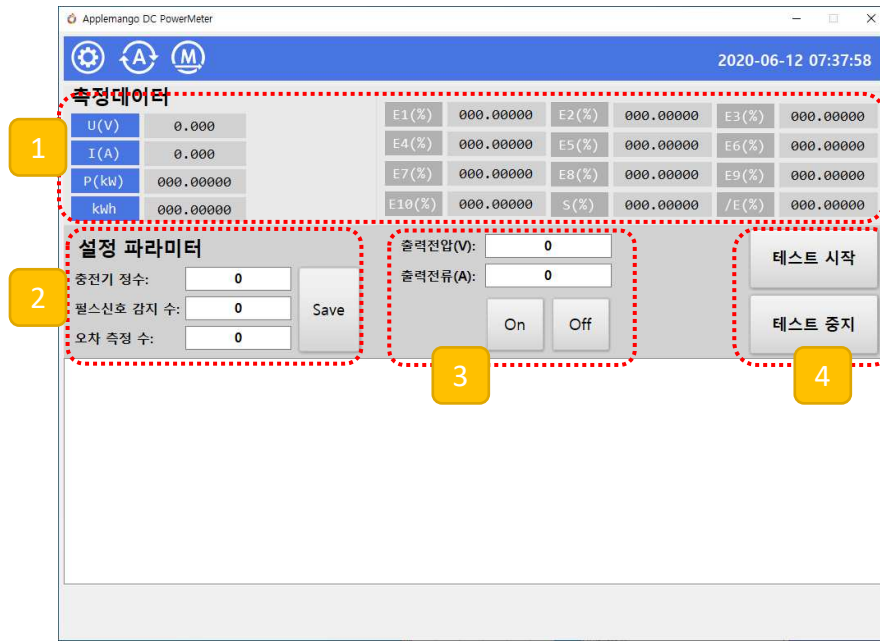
Applemango DC PowerMeter

2020-06-12 07:37:58

측정데이터

1

| U(V) | 0.000 |
|---|---|
| I(A) | 0.000 |
| P(kW) | 000.00000 |
| kWh | 000.00000 |

| E1(%) | 000.00000 | E2(%) | 000.00000 | E3(%) | 000.00000 |
|---|---|---|---|---|---|
| E4(%) | 000.00000 | E5(%) | 000.00000 | E6(%) | 000.00000 |
| E7(%) | 000.00000 | E8(%) | 000.00000 | E9(%) | 000.00000 |
| E10(%) | 000.00000 | S(%) | 000.00000 | /E(%) | 000.00000 |

2

설정 파라미터

충전기 정수: 0

펄스신호 감지 수: 0

오차 측정 수: 0

Save

출력전압(V): 0

출력전류(A): 0

On

Off

3

테스트 시작

테스트 중지

4